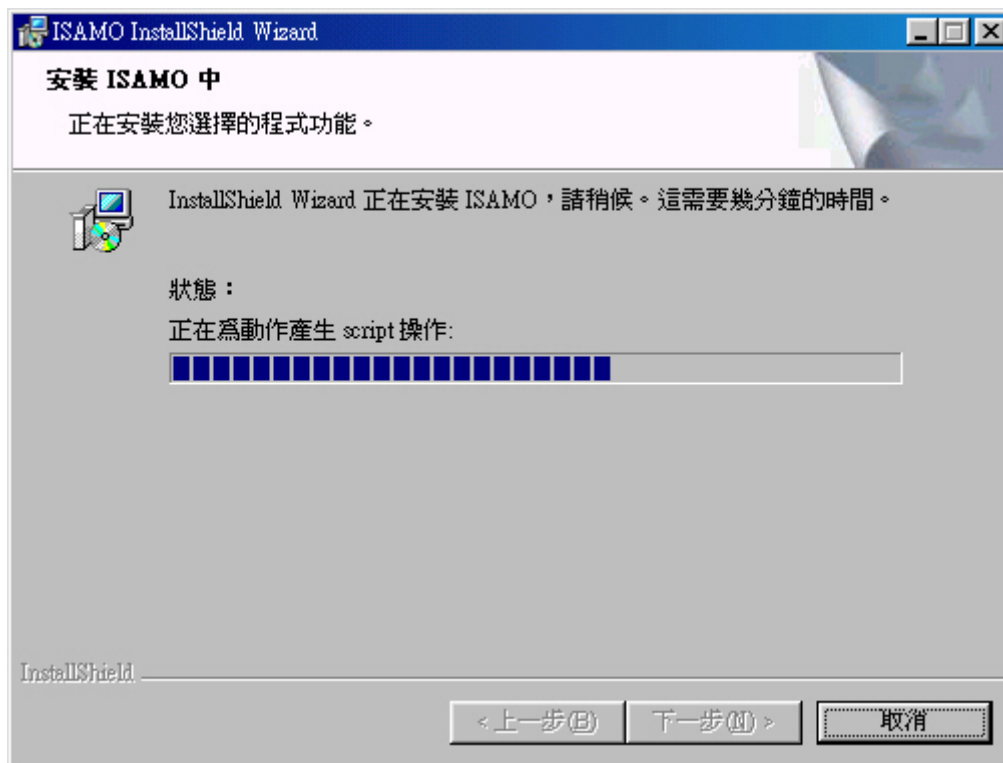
ISAMO InstallShield Wizard

安裝 ISAMO 中

正在安裝您選擇的程式功能。

InstallShield Wizard 正在安裝 ISAMO，請稍候。這需要幾分鐘的時間。

狀態：

正在爲動作產生 script 操作:

InstallShield

< 上一步(B)

下一步(N) >

取消